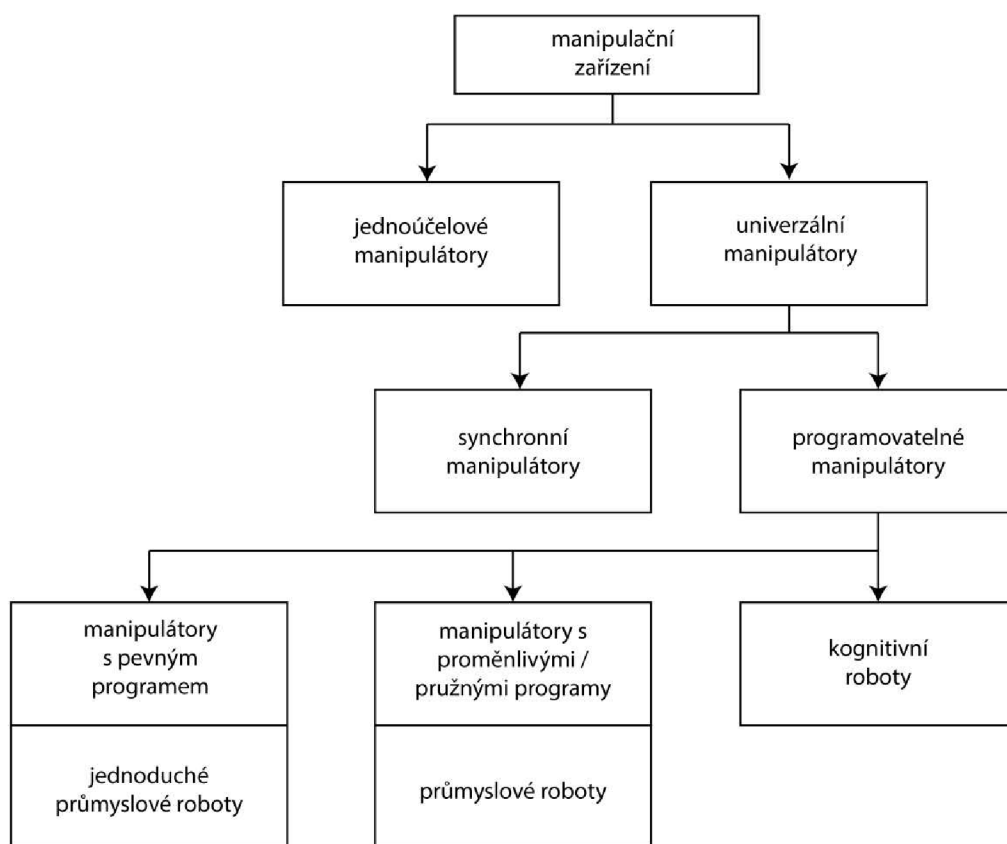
manipulační zařízení

jednoúčelové manipulátory

univerzální manipulátory

synchronní manipulátory

programovatelné manipulátory

manipulátory s pevným programem

jednoduché průmyslové roboty

manipulátory s proměnlivými / pružnými programy

průmyslové roboty

kognitivní roboty